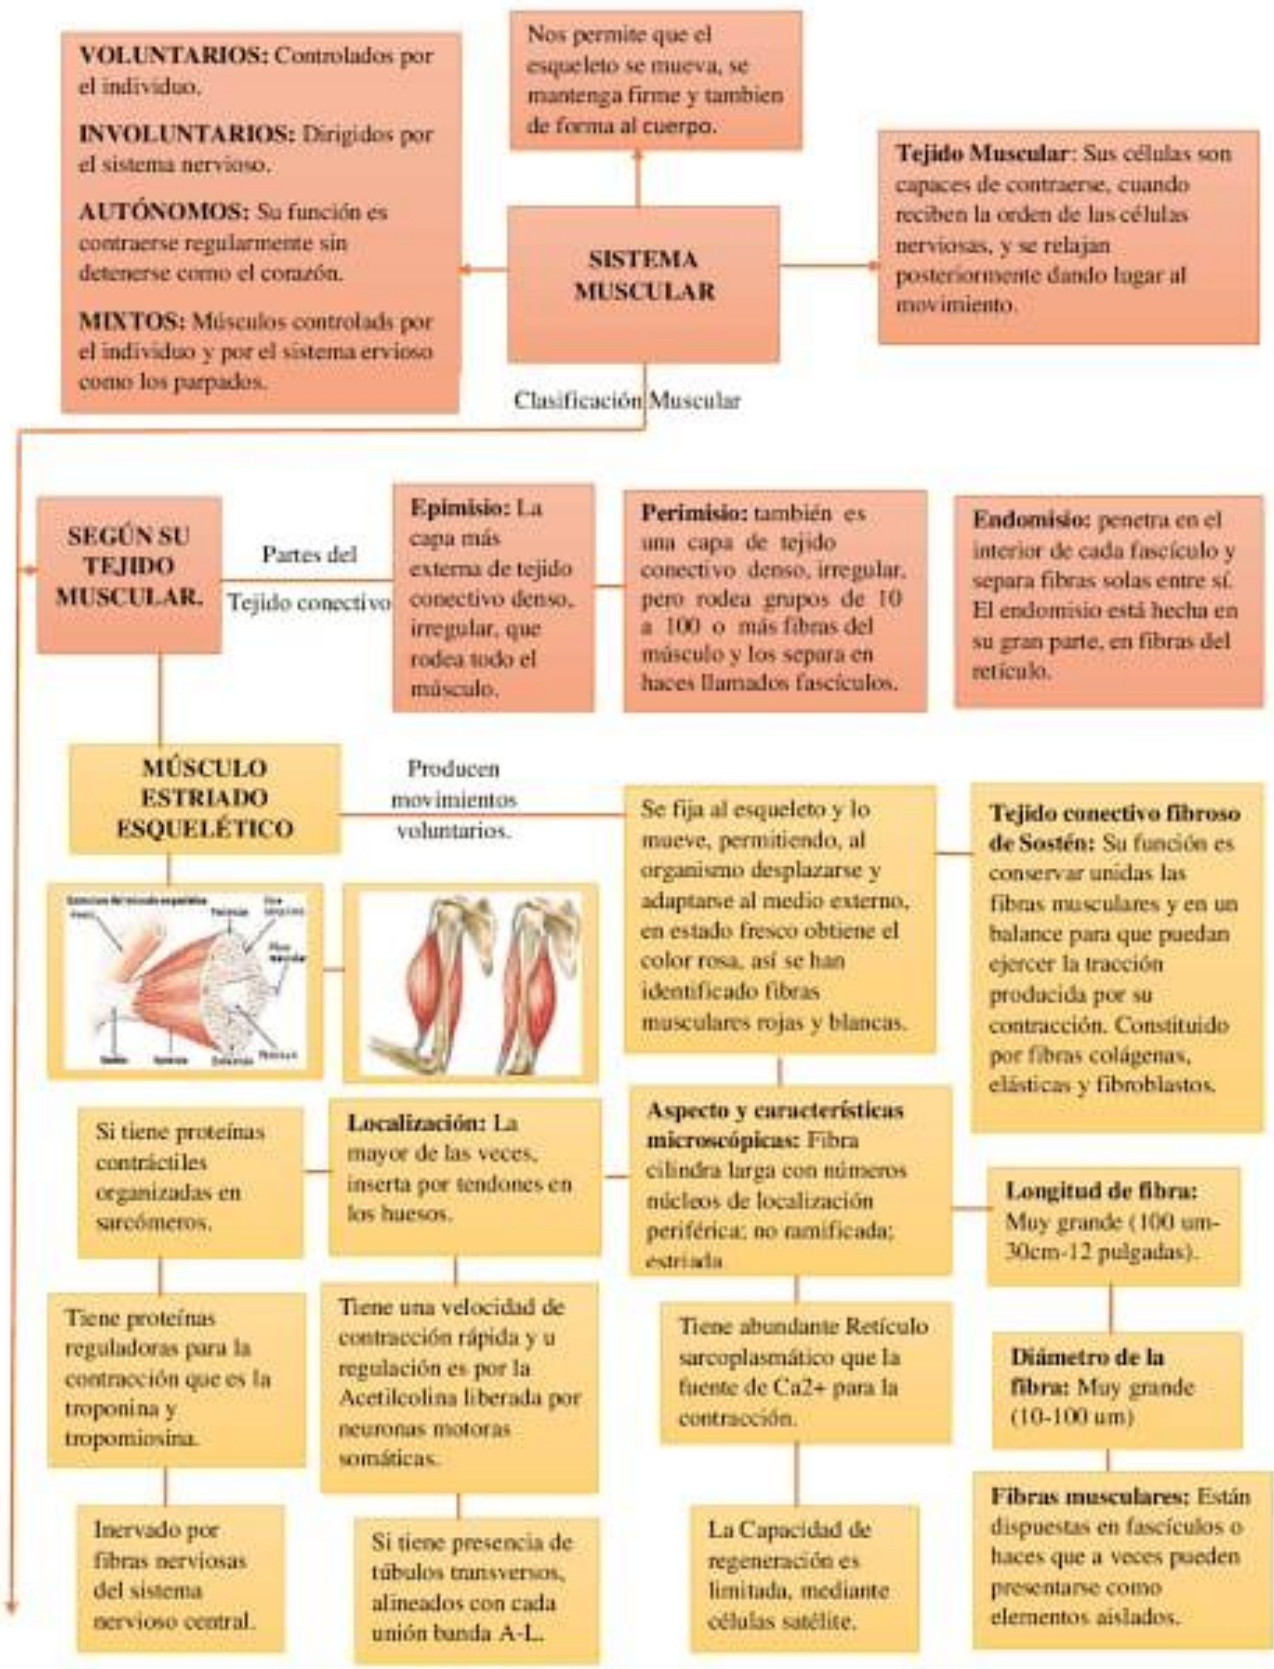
VOLUNTARIOS: Controlados por el individuo.

INVOLUNTARIOS: Dirigidos por el sistema nervioso.

AUTÓNOMOS: Su función es contraerse regularmente sin detenerse como el corazón.

MIXTOS: Músculos controlads por el individuo y por el sistema ervioso como los parpados.

Nos permite que el esqueleto se mueva, se mantenga firme y tambien de forma al cuerpo.

SISTEMA MUSCULAR

Tejido Muscular: Sus células son capaces de contraerse, cuando reciben la orden de las células nerviosas, y se relajan posteriormente dando lugar al movimiento.

Clasificación Muscular

SEGÚN SU TEJIDO MUSCULAR.

Partes del Tejido conectivo

Epimisio: La capa más externa de tejido conectivo denso, irregular, que rodea todo el músculo.

Perimisio: también es una capa de tejido conectivo denso, irregular, pero rodea grupos de 10 a 100 o más fibras del músculo y los separa en haces llamados fascículos.

Endomisio: penetra en el interior de cada fascículo y separa fibras solas entre sí. El endomisio está hecha en su gran parte, en fibras del retículo.

MÚSCULO ESTRIADO ESQUELÉTICO

Producen movimientos voluntarios.

Se fija al esqueleto y lo mueve, permitiendo, al organismo desplazarse y adaptarse al medio externo, en estado fresco obtiene el color rosa, así se han identificado fibras musculares rojas y blancas.

Tejido conectivo fibroso de Sostén: Su función es conservar unidas las fibras musculares y en un balance para que puedan ejercer la tracción producida por su contracción. Constituido por fibras colágenas, elásticas y fibroblastos.

Si tiene proteínas contráctiles organizadas en sarcómeros.

Localización: La mayor de las veces, inserta por tendones en los huesos.

Aspecto y características microscópicas: Fibra cilindra larga con números núcleos de localización periférica; no ramificada; estriada

Longitud de fibra: Muy grande (100 um-30cm-12 pulgadas).

Tiene proteínas reguladoras para la contracción que es la troponina y tropomiosina.

Tiene una velocidad de contracción rápida y u regulación es por la Acetilcolina liberada por neuronas motoras somáticas.

Tiene abundante Retículo sarcoplasmático que la fuente de Ca2+ para la contracción.

Diámetro de la fibra: Muy grande (10-100 um)

Inervado por fibras nerviosas del sistema nervioso central.

Si tiene presencia de túbulos transversos, alineados con cada unión banda A-L.

La Capacidad de regeneración es limitada, mediante células satélite.

Fibras musculares: Están dispuestas en fascículos o haces que a veces pueden presentarse como elementos aislados.